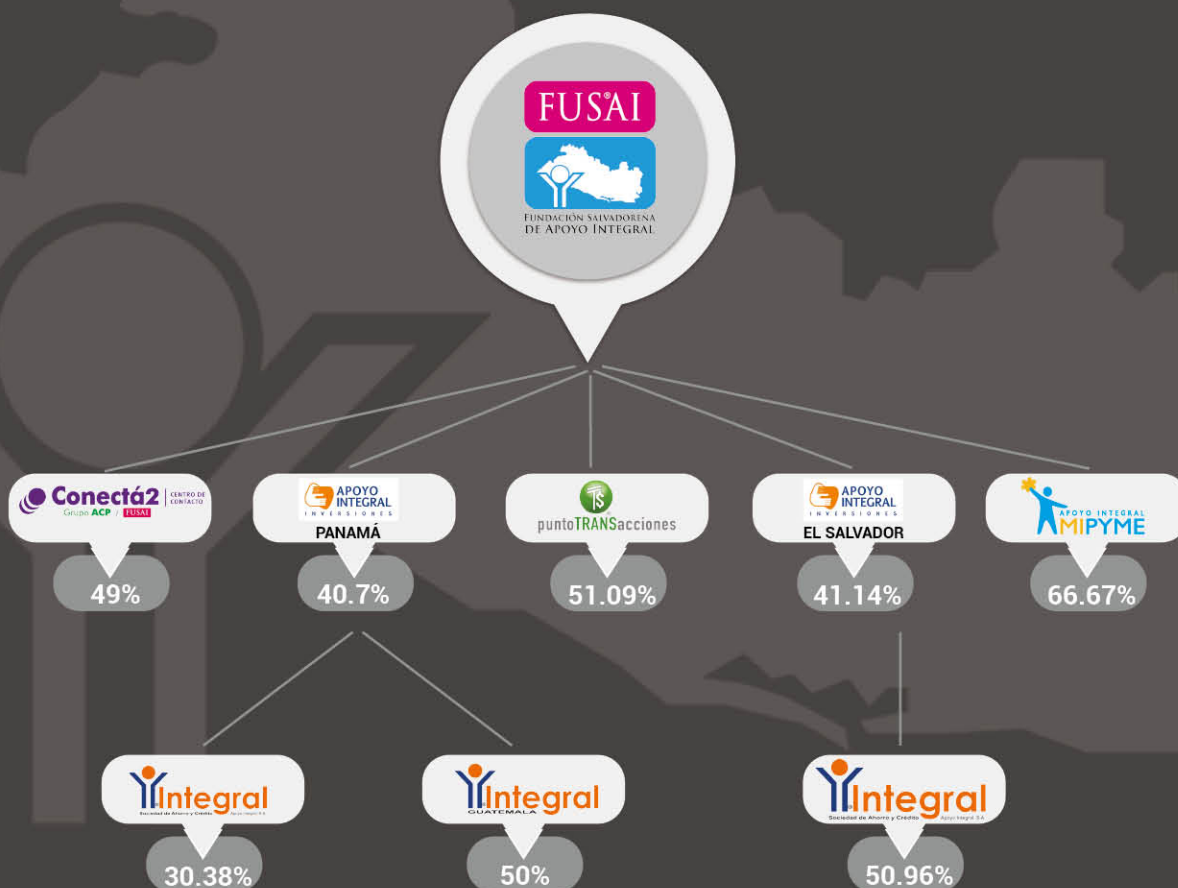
FUSAI
Fundación Salvadoreña de Apoyo Integral

Conectá2 Centro de Contacto
Grupo ACP / FUSAI
49%

APOYO INTEGRAL INVERSIONES
PANAMÁ
40.7%

puntoTRANSacciones
51.09%

APOYO INTEGRAL INVERSIONES
EL SALVADOR
41.14%

APOYO INTEGRAL MIPYME
66.67%

Integral
Sociedad de Ahorro y Crédito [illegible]
30.38%

Integral
GUATEMALA
50%

Integral
Sociedad de Ahorro y Crédito Apoyo Integral S.A.
50.96%